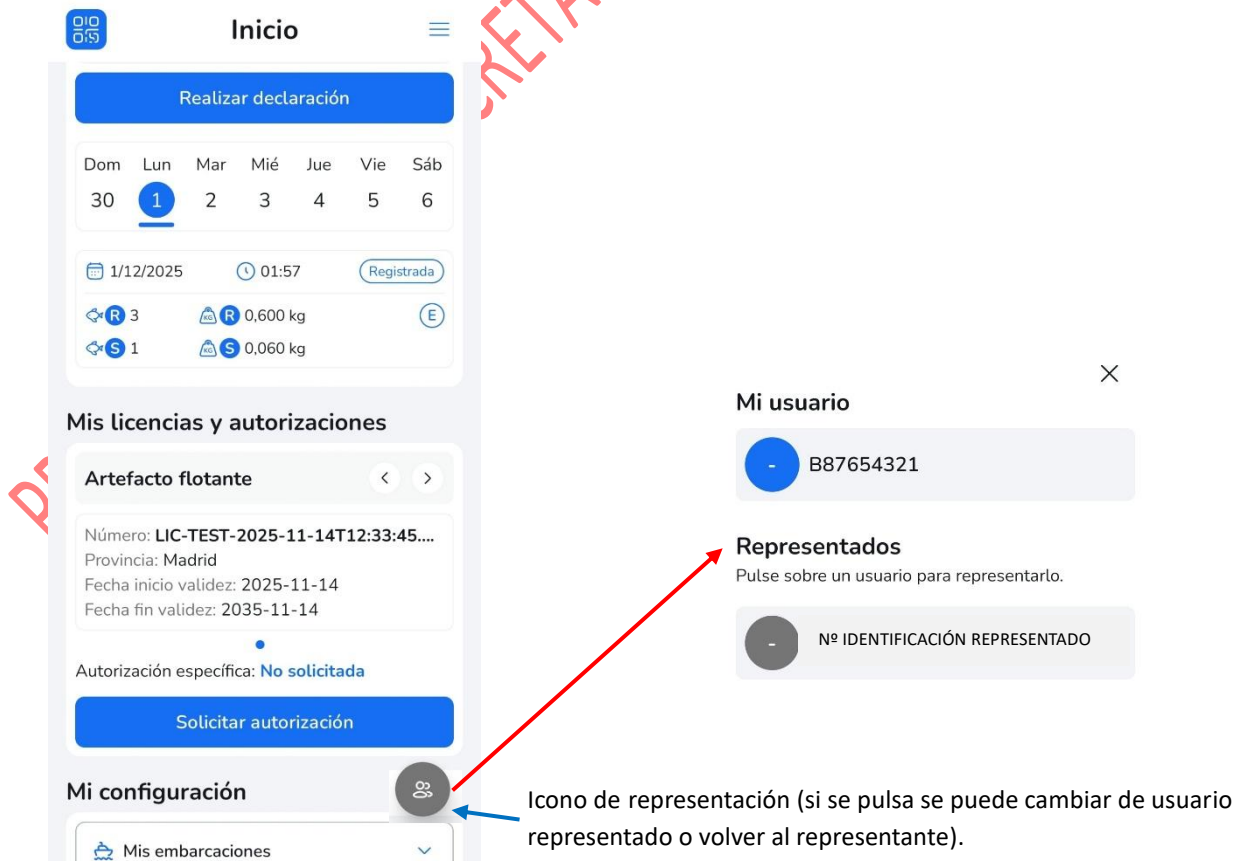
Inicio

Realizar declaración

| Dom | Lun | Mar | Mié | Jue | Vie | Sáb |
|---|---|---|---|---|---|---|
| 30 | 1 | 2 | 3 | 4 | 5 | 6 |

1/12/2025 01:57 Registrada

R 3 R 0,600 kg E
S 1 S 0,060 kg

Mis licencias y autorizaciones

Artefacto flotante

Número: LIC-TEST-2025-11-14T12:33:45....
Provincia: Madrid
Fecha inicio validez: 2025-11-14
Fecha fin validez: 2035-11-14

Autorización específica: No solicitada

Solicitar autorización

Mi configuración

Mis embarcaciones

Mi usuario

- B87654321

Representados
Pulse sobre un usuario para representarlo.

- Nº IDENTIFICACIÓN REPRESENTADO

Icono de representación (si se pulsa se puede cambiar de usuario representado o volver al representante).